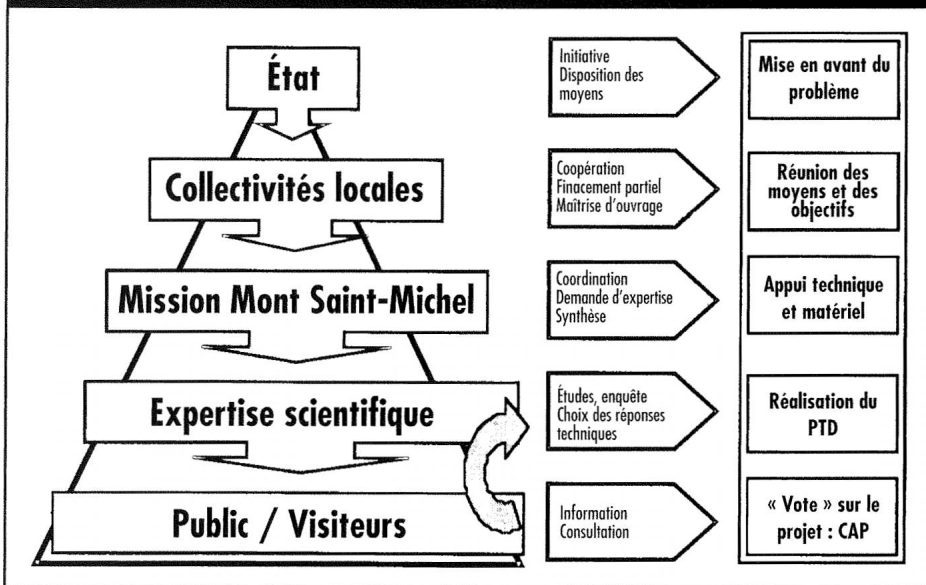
État

Collectivités locales

Mission Mont Saint-Michel

Expertise scientifique

Public / Visiteurs

Initiative
Disposition des moyens

Mise en avant du problème

Coopération
Financement partiel
Maîtrise d'ouvrage

Réunion des moyens et des objectifs

Coordination
Demande d'expertise
Synthèse

Appui technique et matériel

Études, enquête
Choix des réponses techniques

Réalisation du PTD

Information
Consultation

« Vote » sur le projet : CAP